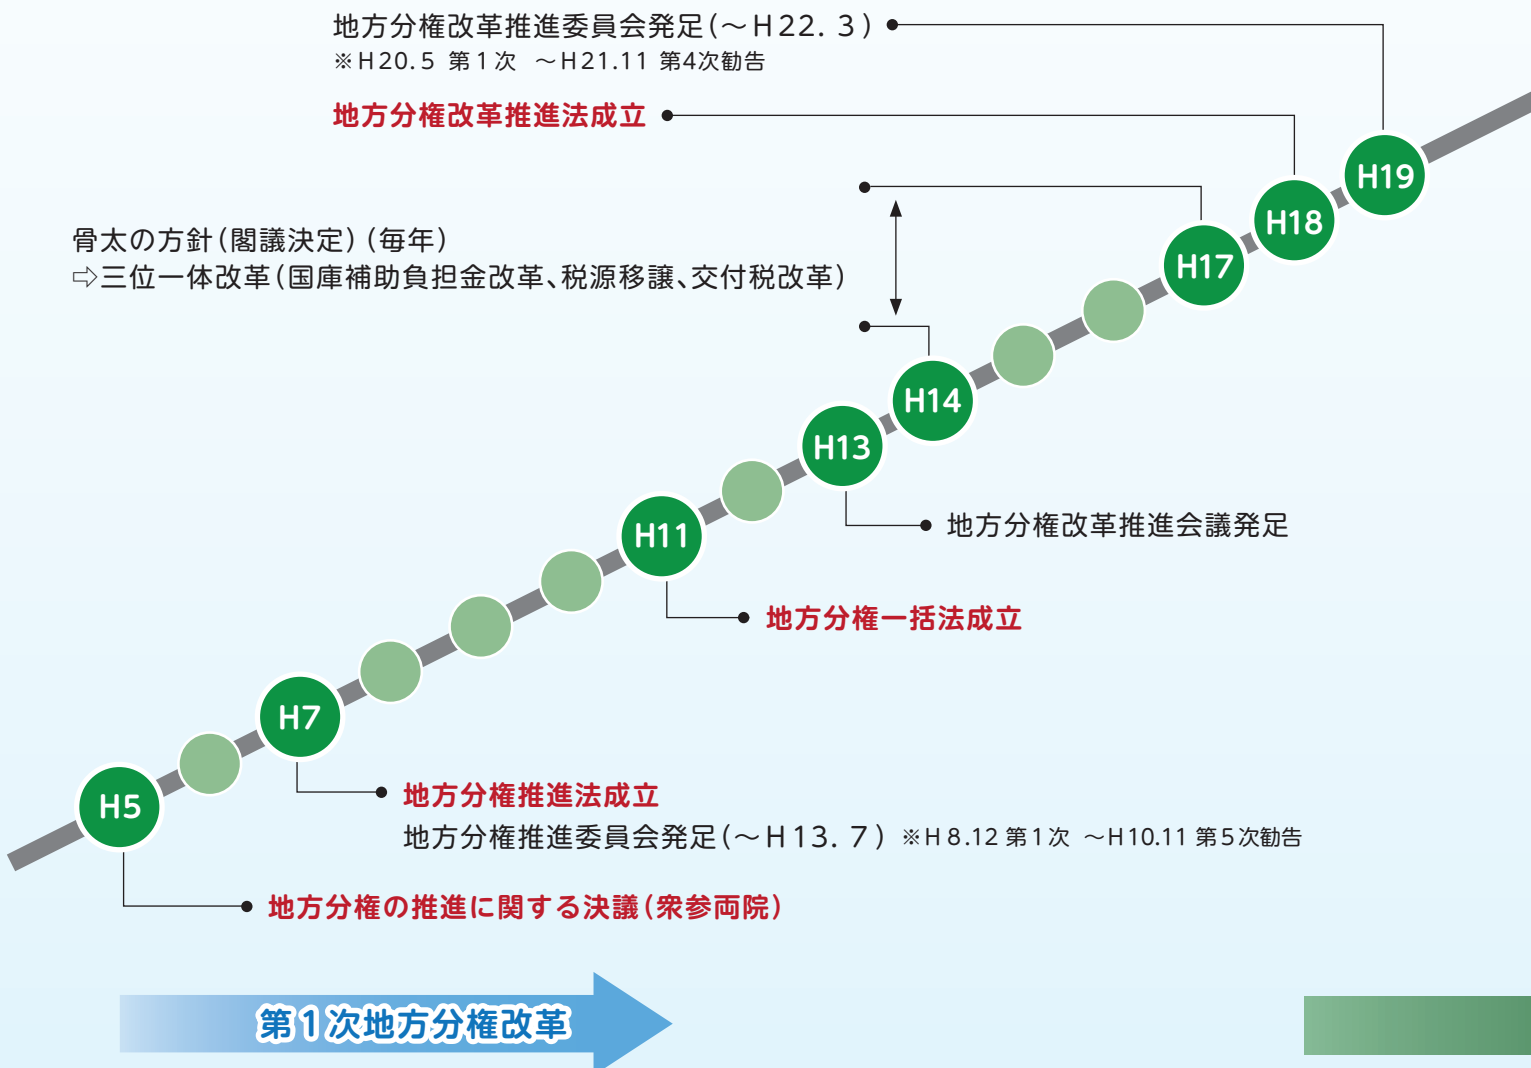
地方分権改革推進委員会発足（～H22. 3）
※H20.5 第1次 ～H21.11 第4次勧告

地方分権改革推進法成立

骨太の方針（閣議決定）（毎年）
⇨三位一体改革（国庫補助負担金改革、税源移譲、交付税改革）

H19

H18

H17

H14

H13

地方分権改革推進会議発足

H11

地方分権一括法成立

H7

H5

地方分権推進法成立
地方分権推進委員会発足（～H13. 7）※H8.12 第1次 ～H10.11 第5次勧告

地方分権の推進に関する決議（衆参両院）

第1次地方分権改革